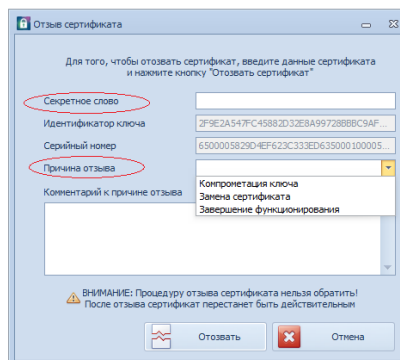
Отзыв сертификата

Для того, чтобы отозвать сертификат, введите данные сертификата и нажмите кнопку "Отозвать сертификат"

Секретное слово

Идентификатор ключа 2F9E2A547FC45882D32E8A997288BBC9AF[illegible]

Серийный номер 6500005829D4EF623C333ED635000100005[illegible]

Причина отзыва

Компрометация ключа
Замена сертификата
Завершение функционирования

Комментарий к причине отзыва

ВНИМАНИЕ: Процедуру отзыва сертификата нельзя обратить! После отзыва сертификат перестанет быть действительным

Отозвать

Отмена